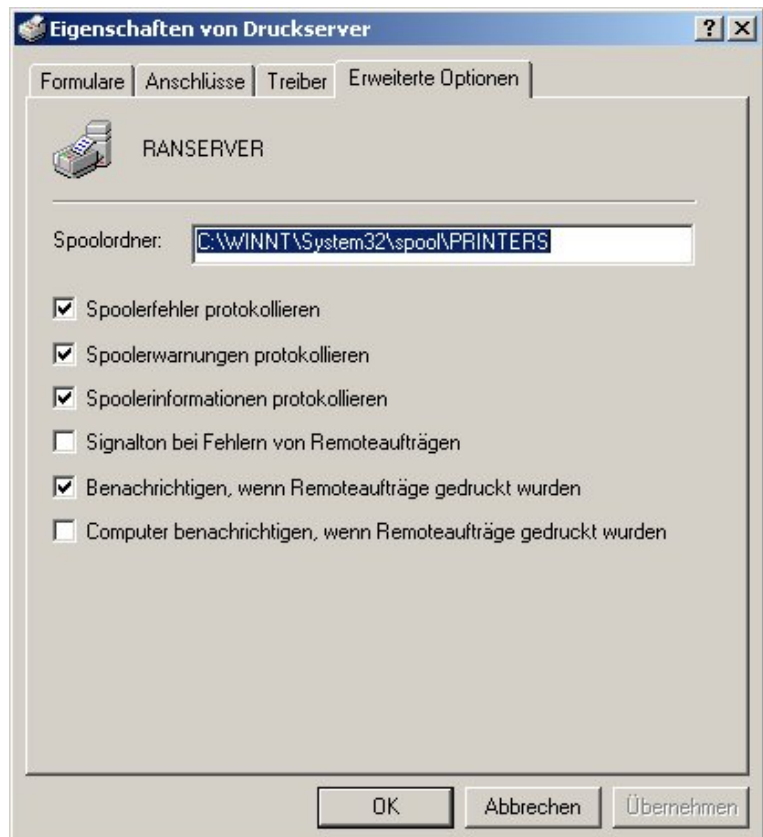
Eigenschaften von Druckserver

?

X

Formulare | Anschlüsse | Treiber | Erweiterte Optionen

RANSERVER

Spoolordner: C:\WINNT\System32\spool\PRINTERS

☑ Spoolerfehler protokollieren

☑ Spoolerwarnungen protokollieren

☑ Spoolerinformationen protokollieren

☐ Signalton bei Fehlern von Remoteaufträgen

☑ Benachrichtigen, wenn Remoteaufträge gedruckt wurden

☐ Computer benachrichtigen, wenn Remoteaufträge gedruckt wurden

OK | Abbrechen | Übernehmen